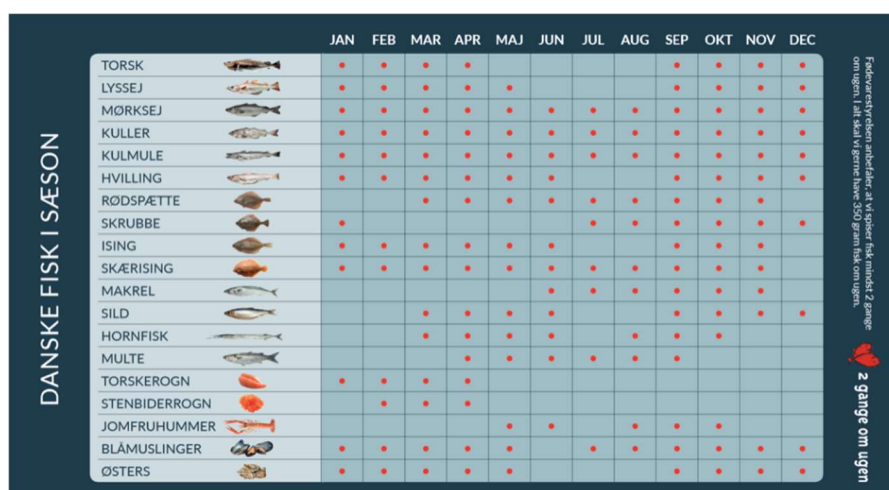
DANSKE FISK I SÆSON

| | JAN | FEB | MAR | APR | MAJ | JUN | JUL | AUG | SEP | OKT | NOV | DEC |
|---|---|---|---|---|---|---|---|---|---|---|---|---|
| TORSK | • | • | • | • | | | | | • | • | • | • |
| LYSSEJ | • | • | • | • | • | | | | • | • | • | • |
| MØRKSEJ | • | • | • | • | • | • | • | • | • | • | • | • |
| KULLER | • | • | • | • | • | • | • | • | • | • | • | • |
| KULMULE | • | • | • | • | • | • | • | • | • | • | • | • |
| HVILLING | • | • | • | • | • | • | | | • | • | • | • |
| RØDSPÆTTE | | | • | • | • | • | • | • | • | • | • | |
| SKRUBBE | • | | | | | | • | • | • | • | • | • |
| ISING | • | • | • | • | • | • | | | • | • | • | |
| SKÆRISING | • | • | • | • | • | • | • | • | • | • | • | |
| MAKREL | | | | | | • | • | • | • | • | • | |
| SILD | | | • | • | • | • | | | • | • | • | • |
| HORNFISK | | | • | • | • | • | | | • | • | | |
| MULTE | | | • | • | • | • | • | • | • | | | |
| TORSKEROGN | • | • | • | | | | | | | | | |
| STENBIDERROGN | | • | • | • | | | | | | | | |
| JOMFRUHUMMER | | | | | • | • | | • | • | • | | |
| BLÅMUSLINGER | • | • | • | • | • | | • | • | • | • | • | • |
| ØSTERS | • | • | • | • | • | | | | • | • | • | • |

Fødevarestyrelsen anbefaler, at vi spiser fisk mindst 2 gange om ugen. I alt skal vi gerne have 350 gram fisk om ugen.

2 gange om ugen